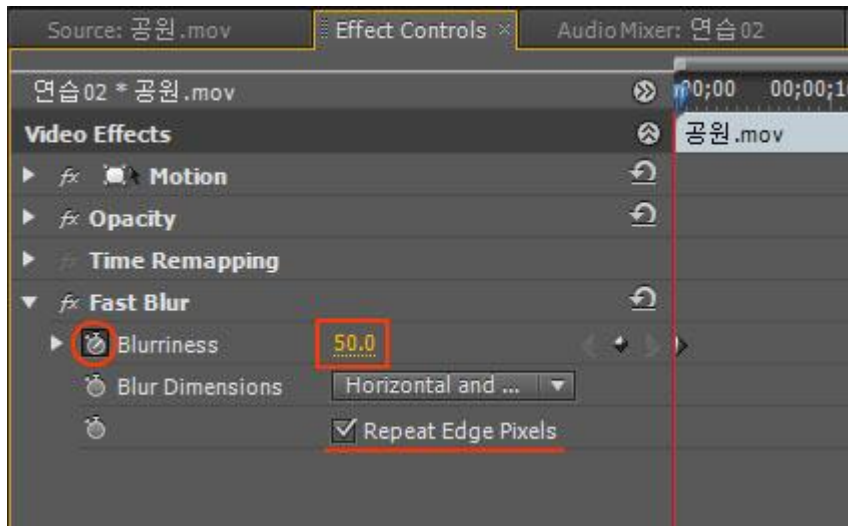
Source: 공원.mov | Effect Controls × | Audio Mixer: 연습02

연습02 * 공원.mov
00;00 00;00;1

Video Effects
공원.mov

fx Motion
fx Opacity
Time Remapping
fx Fast Blur
Blurriness 50.0
Blur Dimensions Horizontal and ...
Repeat Edge Pixels